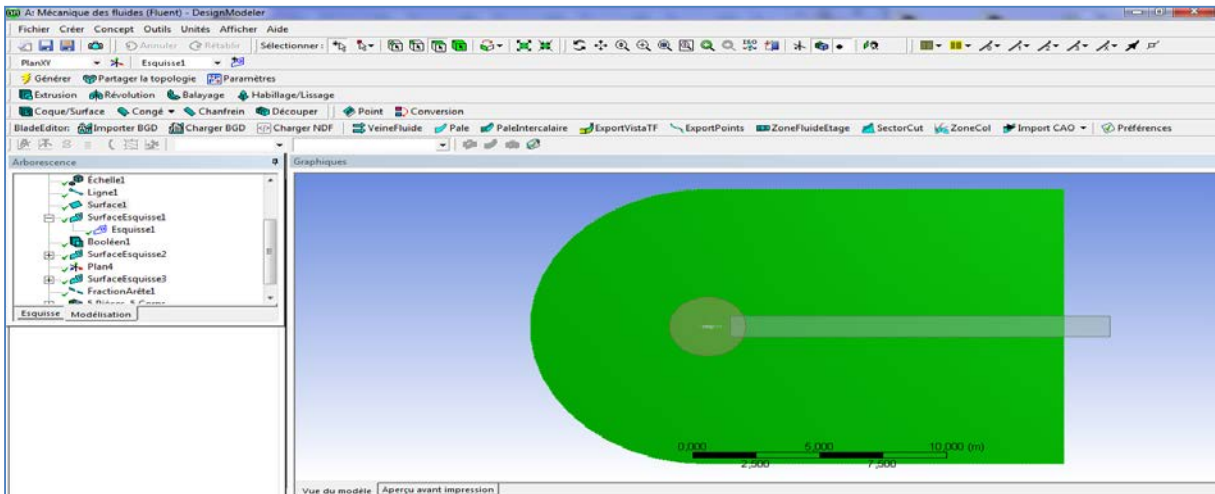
A: Mécanique des fluides (Fluent) - DesignModeler

Fichier Créer Concept Outils Unités Afficher Aide

Annuler Rétablir Sélectionner :

PlanXY Esquisse1

Générer Partager la topologie Paramètres

Extrusion Révolution Balayage Habillage/Lissage

Coque/Surface Congé Chanfrein Découper Point Conversion

BladeEditor: Importer BGD Charger BGD Charger NDF VeineFluide Pale PaleIntercalaire ExportVistaTF ExportPoints ZoneFluideEtage SectorCut ZoneCol Import CAO Préférences

Arborescence

Échelle1
Ligne1
Surface1
SurfaceEsquisse1
Esquisse1
Booléen1
SurfaceEsquisse2
Plan4
SurfaceEsquisse3
FractionArête1
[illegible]

Esquisse Modélisation

Graphiques

0,000 5,000 10,000 (m)
2,500 7,500

Vue du modèle Aperçu avant impression